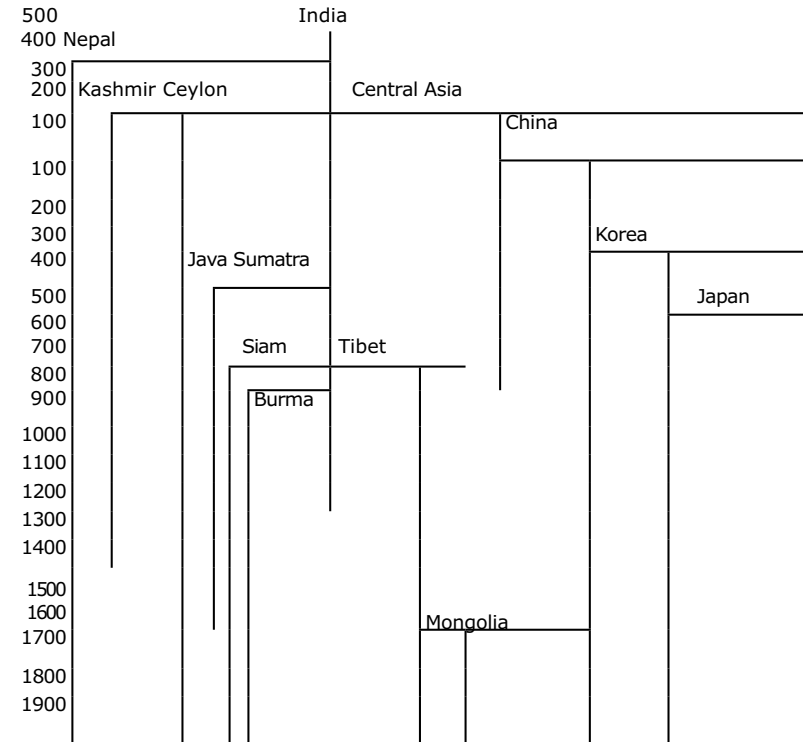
500
400 Nepal
300
200 Kashmir Ceylon
100
100
200
300
400
500
600
700
800
900
1000
1100
1200
1300
1400
1500
1600
1700
1800
1900

India
Central Asia
China
Korea
Japan
Java Sumatra
Siam
Tibet
Burma
Mongolia